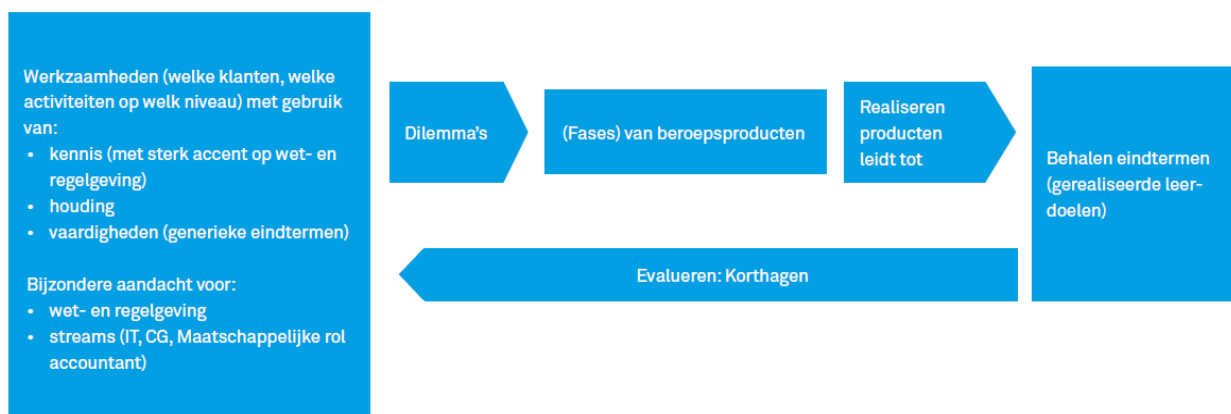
Werkzaamheden (welke klanten, welke activiteiten op welk niveau) met gebruik van:
• kennis (met sterk accent op wet- en regelgeving)
• houding
• vaardigheden (generieke eindtermen)

Bijzondere aandacht voor:
• wet- en regelgeving
• streams (IT, CG, Maatschappelijke rol accountant)

Dilemma's

(Fases) van beroepsproducten

Realiseren producten leidt tot

Behalen eindtermen (gerealiseerde leerdoelen)

Evalueren: Korthagen